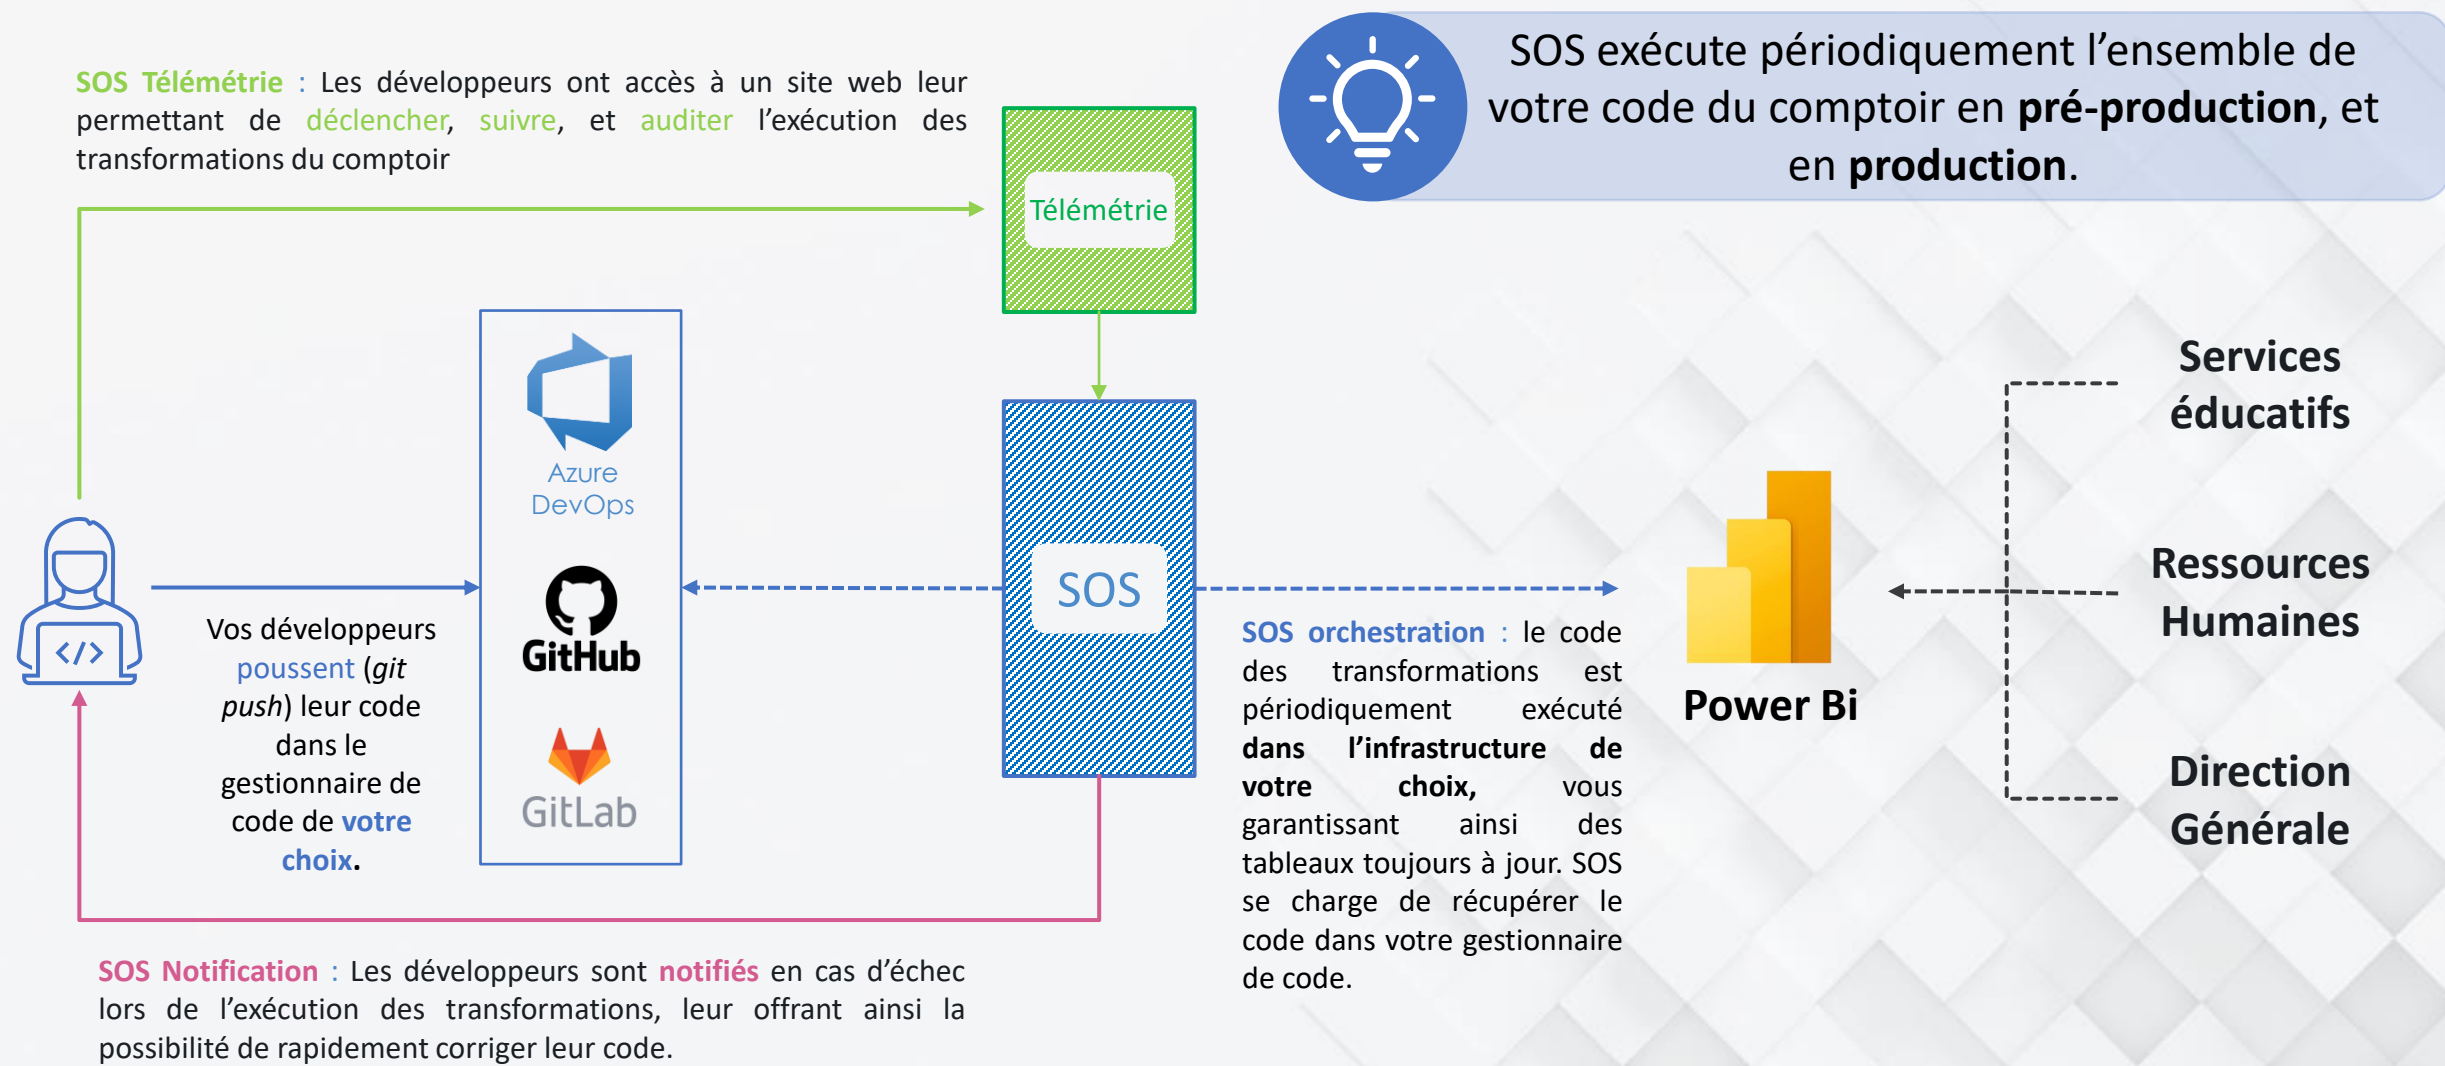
SOS exécute périodiquement l'ensemble de votre code du comptoir en **pré-production**, et en **production**.

SOS Télémétrie : Les développeurs ont accès à un site web leur permettant de déclencher, suivre, et auditer l'exécution des transformations du comptoir

Télémétrie

Azure DevOps

GitHub

GitLab

SOS

Vos développeurs poussent (*git push*) leur code dans le gestionnaire de code de votre choix.

SOS orchestration : le code des transformations est périodiquement exécuté **dans l'infrastructure de votre choix,** vous garantissant ainsi des tableaux toujours à jour. SOS se charge de récupérer le code dans votre gestionnaire de code.

Power Bi

Services éducatifs

Ressources Humaines

Direction Générale

SOS Notification : Les développeurs sont notifiés en cas d'échec lors de l'exécution des transformations, leur offrant ainsi la possibilité de rapidement corriger leur code.